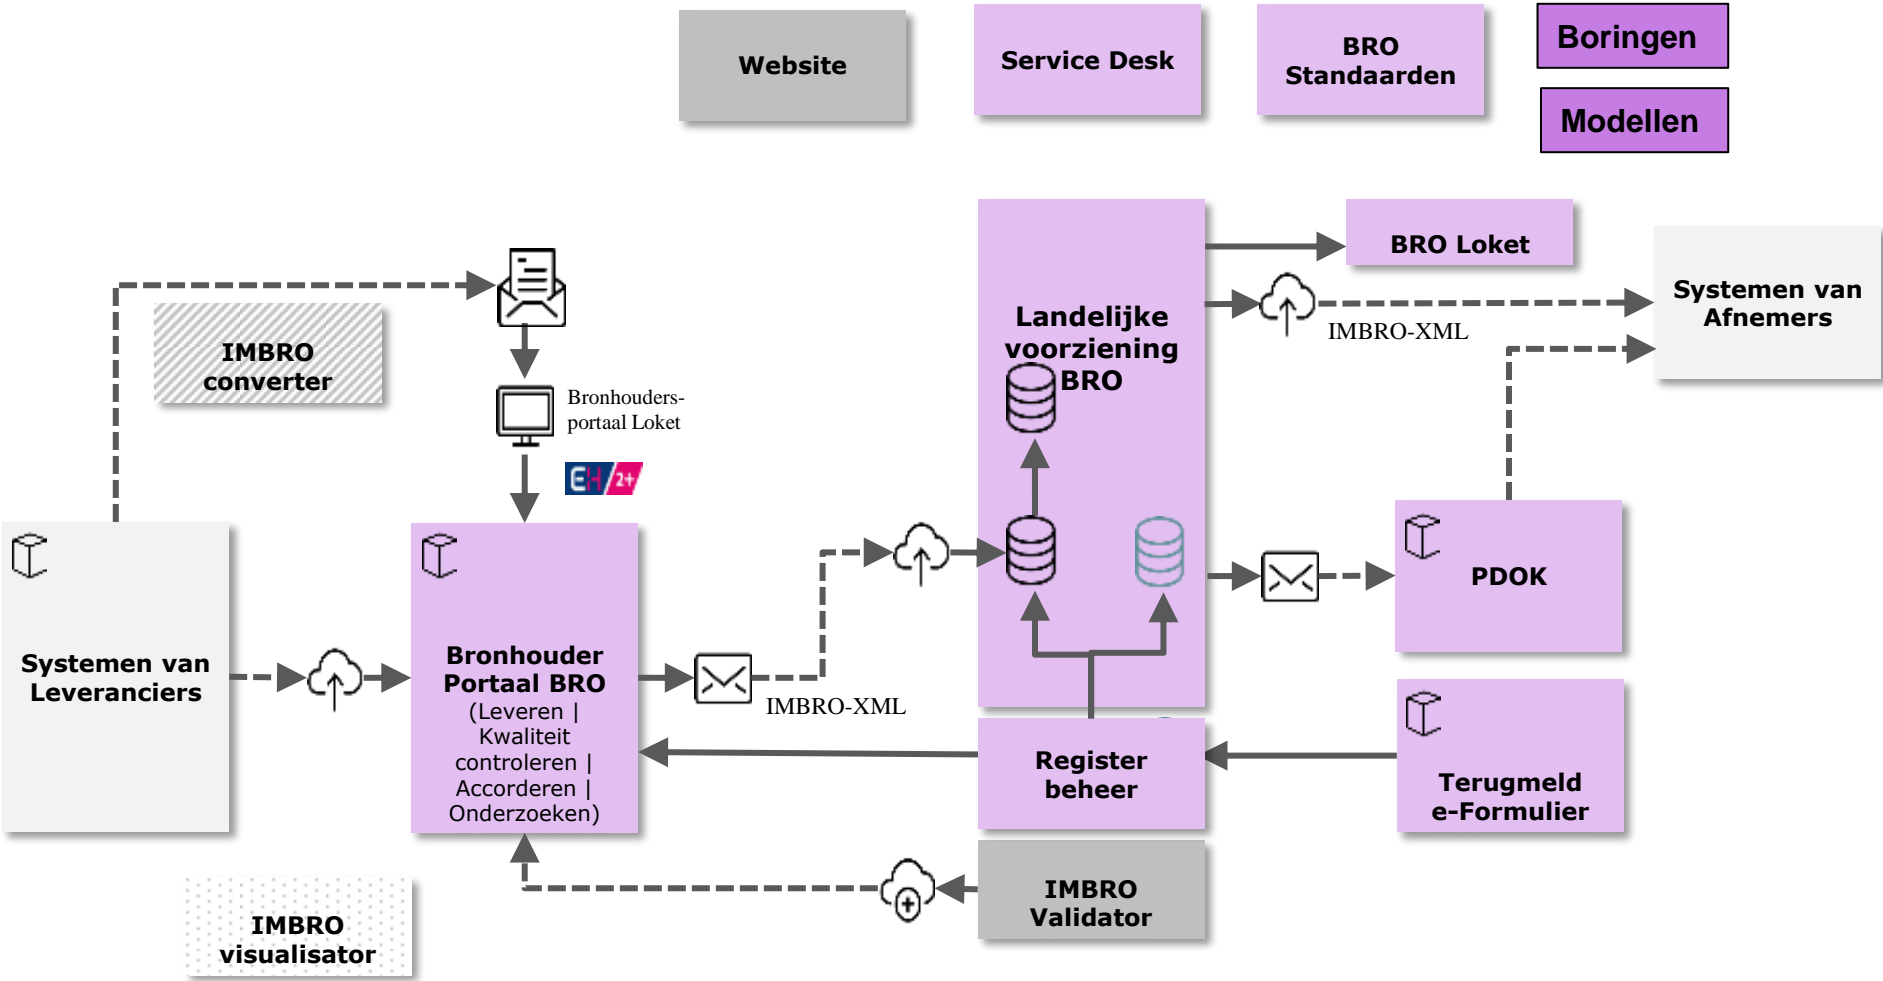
Website

Service Desk

BRO Standaarden

Boringen

Modellen

IMBRO converter

Bronhouders-portaal Loket

EH 2+

Landelijke voorziening BRO

BRO Loket

IMBRO-XML

Systemen van Afnemers

Systemen van Leveranciers

Bronhouder Portaal BRO (Leveren | Kwaliteit controleren | Accorderen | Onderzoeken)

IMBRO-XML

PDOK

Register beheer

Terugmeld e-Formulier

IMBRO Validator

IMBRO visualisator